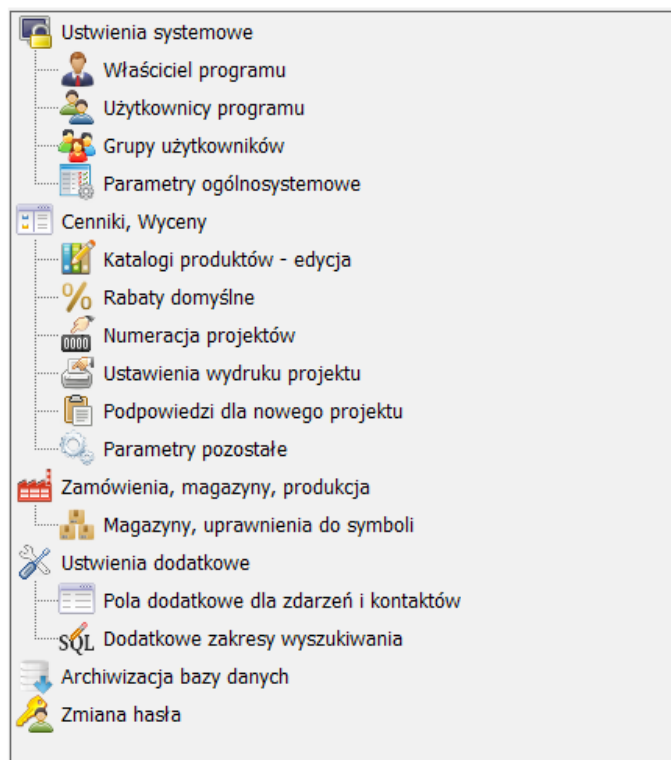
Ustwienia systemowe
Właściciel programu
Użytkownicy programu
Grupy użytkowników
Parametry ogólnosystemowe
Cenniki, Wyceny
Katalogi produktów - edycja
Rabaty domyślne
Numeracja projektów
Ustawienia wydruku projektu
Podpowiedzi dla nowego projektu
Parametry pozostałe
Zamówienia, magazyny, produkcja
Magazyny, uprawnienia do symboli
Ustwienia dodatkowe
Pola dodatkowe dla zdarzeń i kontaktów
Dodatkowe zakresy wyszukiwania
Archiwizacja bazy danych
Zmiana hasła